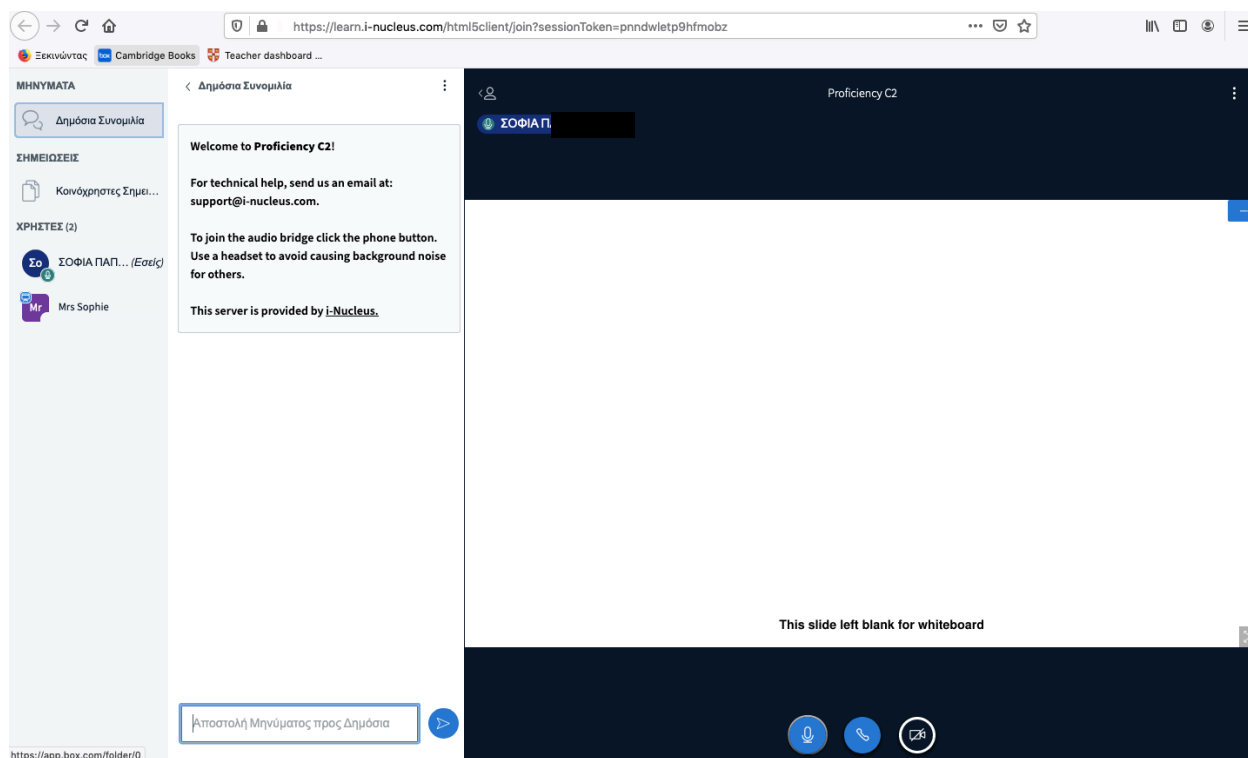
https://learn.i-nucleus.com/html5client/join?sessionToken=pnndwletp9hfmobz

Ξεκινώντας box Cambridge Books Teacher dashboard ...

ΜΗΝΥΜΑΤΑ

Δημόσια Συνομιλία

ΣΗΜΕΙΩΣΕΙΣ

Κοινόχρηστες Σημει...

ΧΡΗΣΤΕΣ (2)

Σο ΣΟΦΙΑ ΠΑΠ... (Εσείς)

Mr Mrs Sophie

< Δημόσια Συνομιλία

Welcome to Proficiency C2!

For technical help, send us an email at: support@i-nucleus.com.

To join the audio bridge click the phone button. Use a headset to avoid causing background noise for others.

This server is provided by i-Nucleus.

Αποστολή Μηνύματος προς Δημόσια

Proficiency C2

ΣΟΦΙΑ Π.

This slide left blank for whiteboard

https://app.box.com/folder/0